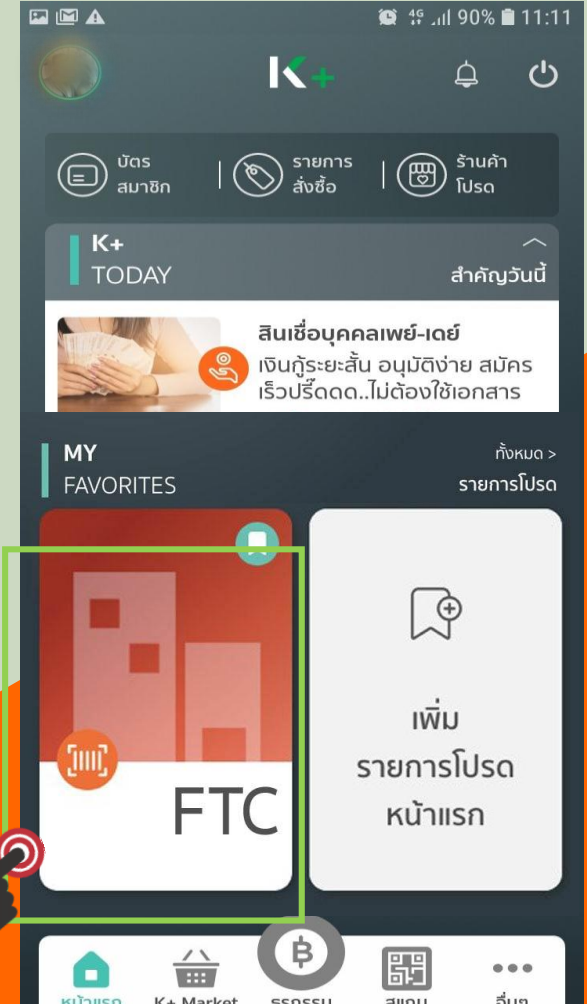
4G 90% 11:11

K+

บัตร สมาชิก | รายการ สั่งซื้อ | ร้านค้า โปรด

K+
TODAY
สำคัญวันนี้

สินเชื่อบุคคลเพย์-เดย์
เงินกู้ระยะสั้น อนุมัติง่าย สมัคร เร็วปรี๊ดดด..ไม่ต้องใช้เอกสาร

MY
FAVORITES
ทั้งหมด >
รายการโปรด

FTC

เพิ่ม
รายการโปรด
หน้าแรก

หน้าแรก K+ Market ธุรกรรม สแกน อื่นๆ